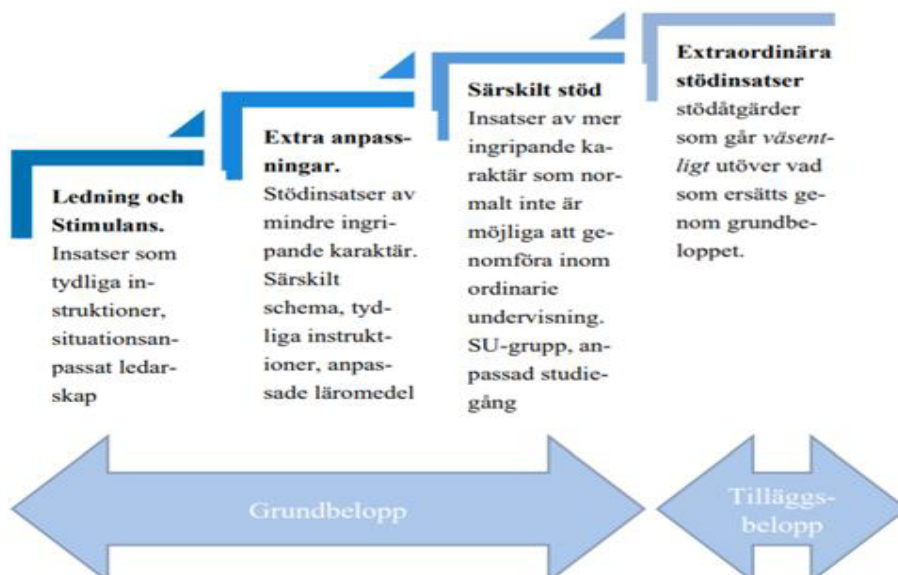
**Ledning och Stimulans.**
Insatser som tydliga instruktioner, situationsanpassat ledarskap

**Extra anpassningar.**
Stödinsatser av mindre ingripande karaktär. Särskilt schema, tydliga instruktioner, anpassade läromedel

**Särskilt stöd**
Insatser av mer ingripande karaktär som normalt inte är möjliga att genomföra inom ordinarie undervisning. SU-grupp, anpassad studiegång

**Extraordinära stödinsatser**
stödåtgärder som går *väsentligt* utöver vad som ersätts genom grundbeloppet.

Grundbelopp

Tilläggsbelopp